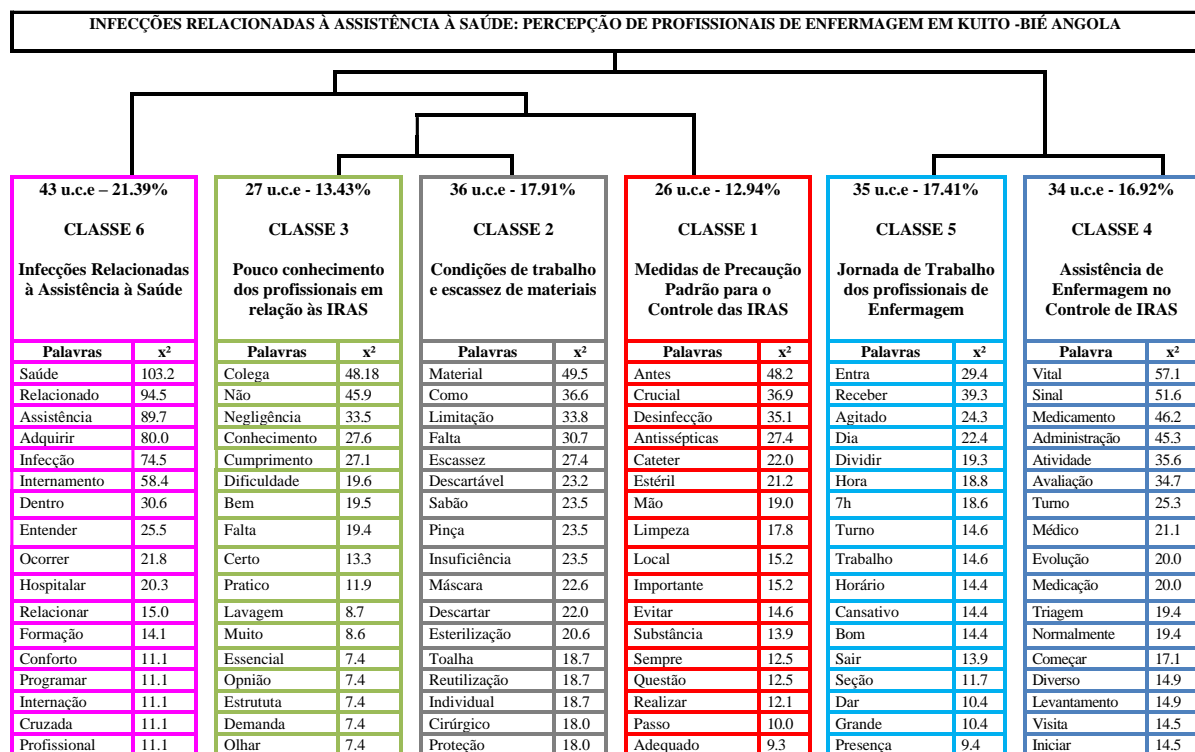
INFECÇÕES RELACIONADAS À ASSISTÊNCIA À SAÚDE: PERCEPÇÃO DE PROFISSIONAIS DE ENFERMAGEM EM KUITO -BIÉ ANGOLA

43 u.c.e – 21.39%

CLASSE 6

Infecções Relacionadas à Assistência à Saúde

| Palavras | x² |
|---|---|
| Saúde | 103.2 |
| Relacionado | 94.5 |
| Assistência | 89.7 |
| Adquirir | 80.0 |
| Infecção | 74.5 |
| Internamento | 58.4 |
| Dentro | 30.6 |
| Entender | 25.5 |
| Ocorrer | 21.8 |
| Hospitalar | 20.3 |
| Relacionar | 15.0 |
| Formação | 14.1 |
| Conforto | 11.1 |
| Programar | 11.1 |
| Internação | 11.1 |
| Cruzada | 11.1 |
| Profissional | 11.1 |

27 u.c.e - 13.43%

CLASSE 3

Pouco conhecimento dos profissionais em relação às IRAS

| Palavras | x² |
|---|---|
| Colega | 48.18 |
| Não | 45.9 |
| Negligência | 33.5 |
| Conhecimento | 27.6 |
| Cumprimento | 27.1 |
| Dificuldade | 19.6 |
| Bem | 19.5 |
| Falta | 19.4 |
| Certo | 13.3 |
| Pratico | 11.9 |
| Lavagem | 8.7 |
| Muito | 8.6 |
| Essencial | 7.4 |
| Opnião | 7.4 |
| Estrututa | 7.4 |
| Demanda | 7.4 |
| Olhar | 7.4 |

36 u.c.e - 17.91%

CLASSE 2

Condições de trabalho e escassez de materiais

| Palavras | x² |
|---|---|
| Material | 49.5 |
| Como | 36.6 |
| Limitação | 33.8 |
| Falta | 30.7 |
| Escassez | 27.4 |
| Descartável | 23.2 |
| Sabão | 23.5 |
| Pinça | 23.5 |
| Insuficiência | 23.5 |
| Máscara | 22.6 |
| Descartar | 22.0 |
| Esterilização | 20.6 |
| Toalha | 18.7 |
| Reutilização | 18.7 |
| Individual | 18.7 |
| Cirúrgico | 18.0 |
| Proteção | 18.0 |

26 u.c.e - 12.94%

CLASSE 1

Medidas de Precaução Padrão para o Controle das IRAS

| Palavras | x² |
|---|---|
| Antes | 48.2 |
| Crucial | 36.9 |
| Desinfecção | 35.1 |
| Antissépticas | 27.4 |
| Cateter | 22.0 |
| Estéril | 21.2 |
| Mão | 19.0 |
| Limpeza | 17.8 |
| Local | 15.2 |
| Importante | 15.2 |
| Evitar | 14.6 |
| Substância | 13.9 |
| Sempre | 12.5 |
| Questão | 12.5 |
| Realizar | 12.1 |
| Passo | 10.0 |
| Adequado | 9.3 |

35 u.c.e - 17.41%

CLASSE 5

Jornada de Trabalho dos profissionais de Enfermagem

| Palavras | x² |
|---|---|
| Entra | 29.4 |
| Receber | 39.3 |
| Agitado | 24.3 |
| Dia | 22.4 |
| Dividir | 19.3 |
| Hora | 18.8 |
| 7h | 18.6 |
| Turno | 14.6 |
| Trabalho | 14.6 |
| Horário | 14.4 |
| Cansativo | 14.4 |
| Bom | 14.4 |
| Sair | 13.9 |
| Seção | 11.7 |
| Dar | 10.4 |
| Grande | 10.4 |
| Presença | 9.4 |

34 u.c.e - 16.92%

CLASSE 4

Assistência de Enfermagem no Controle de IRAS

| Palavra | x² |
|---|---|
| Vital | 57.1 |
| Sinal | 51.6 |
| Medicamento | 46.2 |
| Administração | 45.3 |
| Atividade | 35.6 |
| Avaliação | 34.7 |
| Turno | 25.3 |
| Médico | 21.1 |
| Evolução | 20.0 |
| Medicação | 20.0 |
| Triagem | 19.4 |
| Normalmente | 19.4 |
| Começar | 17.1 |
| Diverso | 14.9 |
| Levantamento | 14.9 |
| Visita | 14.5 |
| Iniciar | 14.5 |